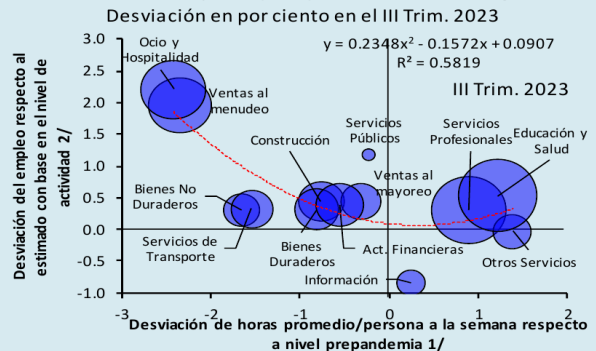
Desviación en por ciento en el III Trim. 2023

y = 0.2348x² - 0.1572x + 0.0907
R² = 0.5819

III Trim. 2023

Ocio y Hospitalidad
Ventas al menudeo
Servicios Públicos
Construcción
Servicios Profesionales
Educación y Salud
Ventas al mayoreo
Bienes No Duraderos
Servicios de Transporte
Bienes Duraderos
Act. Financieras
Otros Servicios
Información

Desviación del empleo respecto al estimado con base en el nivel de actividad 2/

3.0
2.5
2.0
1.5
1.0
0.5
0.0
-0.5
-1.0

-3
-2
-1
0
1
2

Desviación de horas promedio/persona a la semana respecto a nivel prepandemia 1/